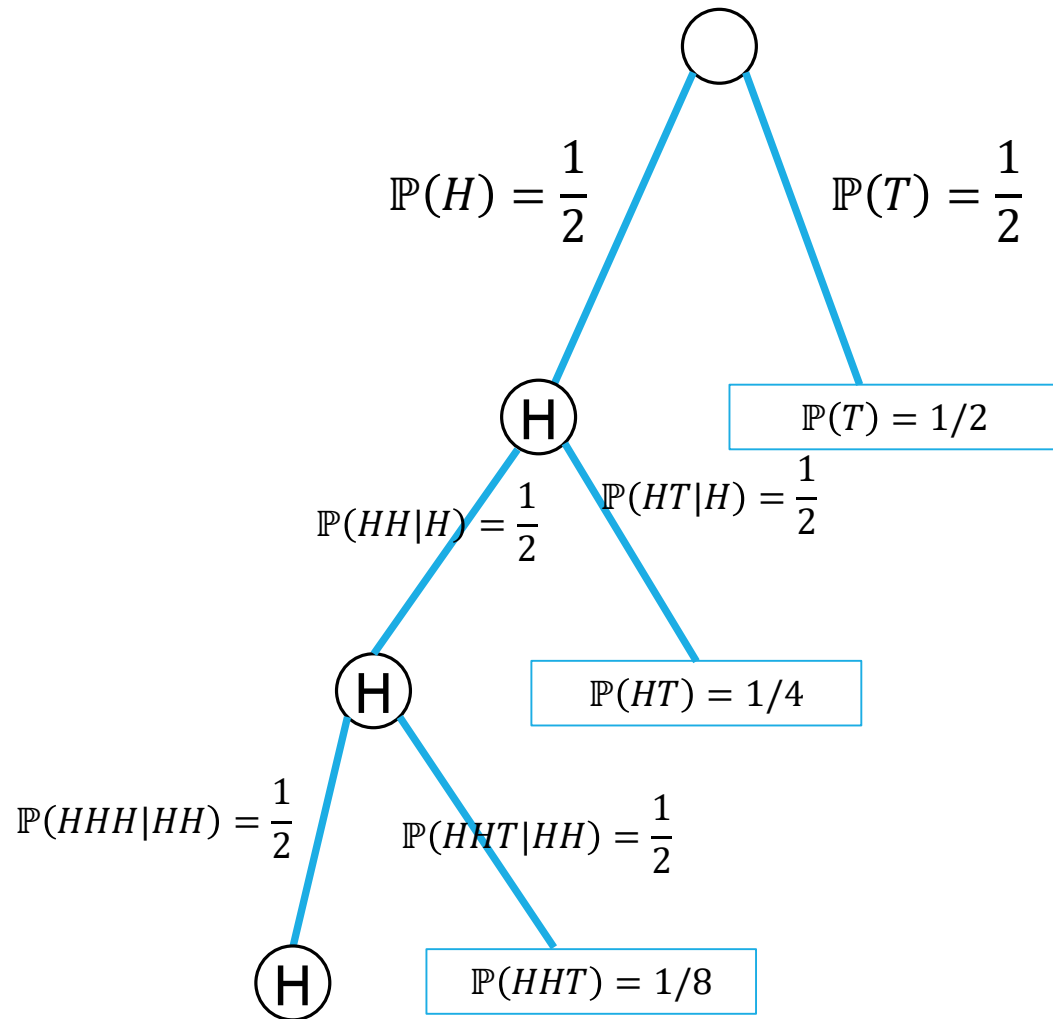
$\mathbb{P}(H) = \frac{1}{2}$

$\mathbb{P}(T) = \frac{1}{2}$

H

$\mathbb{P}(T) = 1/2$

$\mathbb{P}(HH|H) = \frac{1}{2}$

$\mathbb{P}(HT|H) = \frac{1}{2}$

H

$\mathbb{P}(HT) = 1/4$

$\mathbb{P}(HHH|HH) = \frac{1}{2}$

$\mathbb{P}(HHT|HH) = \frac{1}{2}$

H

$\mathbb{P}(HHT) = 1/8$